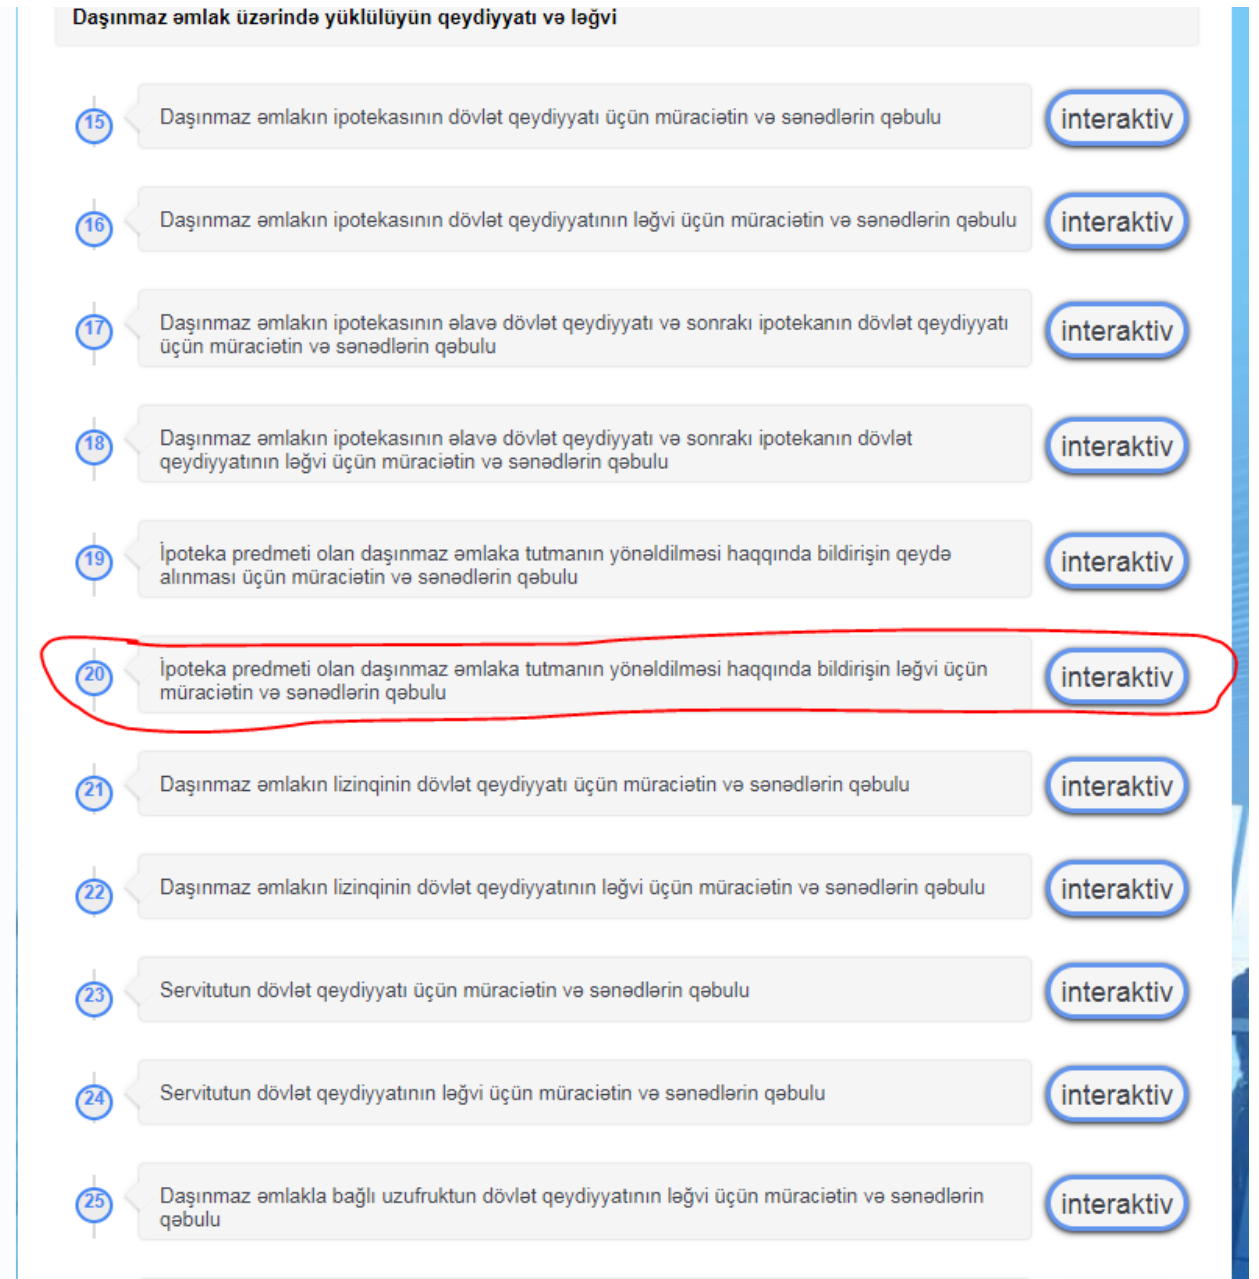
Daşınmaz əmlak üzərində yüklülüyün qeydiyyatı və ləğvi

15 Daşınmaz əmlakın ipotekasının dövlət qeydiyyatı üçün müraciətin və sənədlərin qəbulu interaktiv

16 Daşınmaz əmlakın ipotekasının dövlət qeydiyyatının ləğvi üçün müraciətin və sənədlərin qəbulu interaktiv

17 Daşınmaz əmlakın ipotekasının əlavə dövlət qeydiyyatı və sonrakı ipotekanın dövlət qeydiyyatı üçün müraciətin və sənədlərin qəbulu interaktiv

18 Daşınmaz əmlakın ipotekasının əlavə dövlət qeydiyyatı və sonrakı ipotekanın dövlət qeydiyyatının ləğvi üçün müraciətin və sənədlərin qəbulu interaktiv

19 İpoteka predmeti olan daşınmaz əmlaka tutmanın yönəldilməsi haqqında bildirişin qeydə alınması üçün müraciətin və sənədlərin qəbulu interaktiv

20 İpoteka predmeti olan daşınmaz əmlaka tutmanın yönəldilməsi haqqında bildirişin ləğvi üçün müraciətin və sənədlərin qəbulu interaktiv

21 Daşınmaz əmlakın lizinqinin dövlət qeydiyyatı üçün müraciətin və sənədlərin qəbulu interaktiv

22 Daşınmaz əmlakın lizinqinin dövlət qeydiyyatının ləğvi üçün müraciətin və sənədlərin qəbulu interaktiv

23 Servitutun dövlət qeydiyyatı üçün müraciətin və sənədlərin qəbulu interaktiv

24 Servitutun dövlət qeydiyyatının ləğvi üçün müraciətin və sənədlərin qəbulu interaktiv

25 Daşınmaz əmlakla bağlı uzufruktun dövlət qeydiyyatının ləğvi üçün müraciətin və sənədlərin qəbulu interaktiv